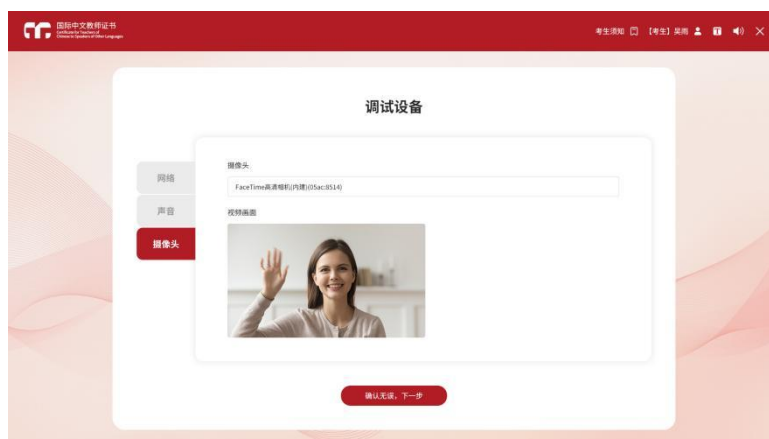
国际中文教师证书
Certificate for Teachers of Chinese to Speakers of Other Languages

考生须知 【考生】吴雨

调试设备

网络
声音
摄像头

摄像头
FaceTime高清相机(内建)(05ac:8514)
视频画面

确认无误，下一步